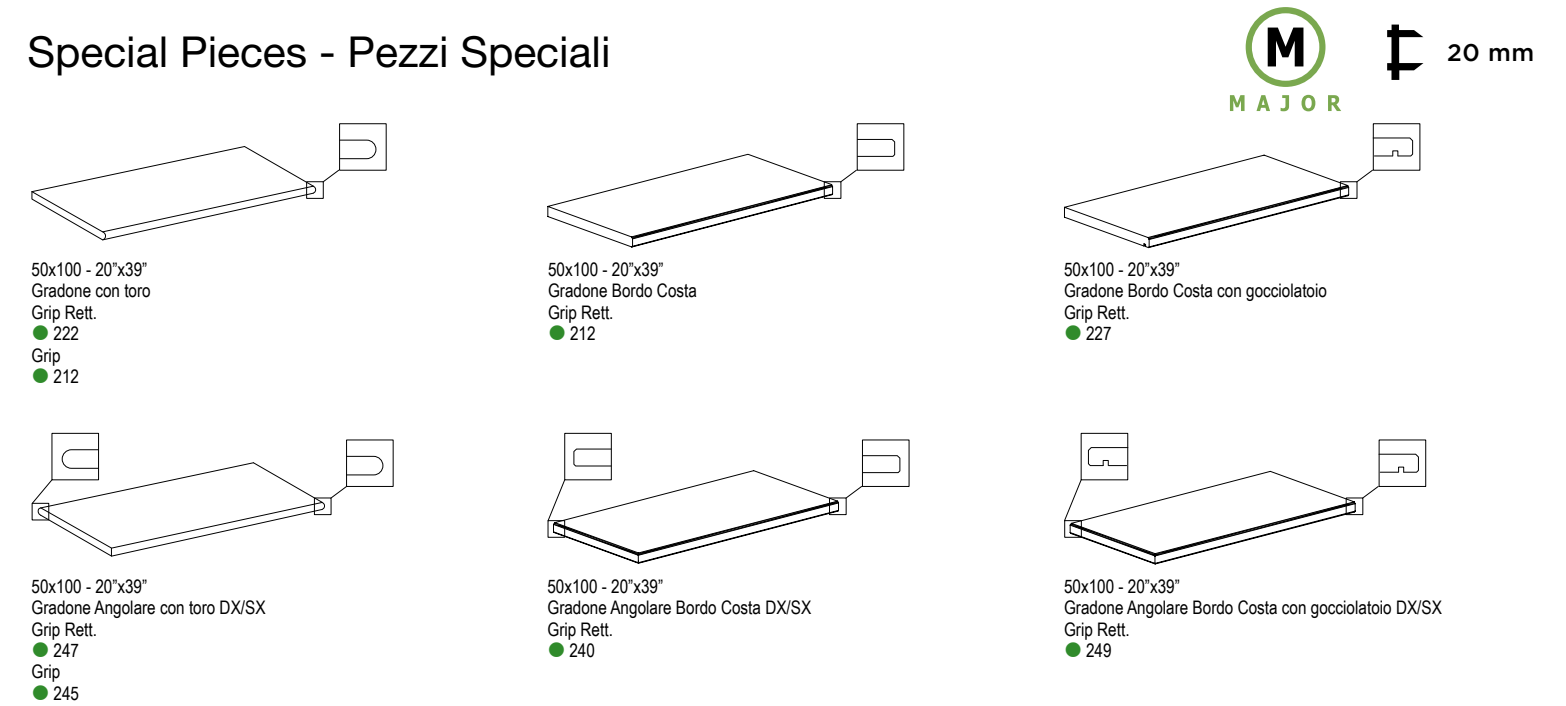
Special Pieces - Pezzi Speciali

M
MAJOR

20 mm

50x100 - 20”x39”
Gradone con toro
Grip Rett.
● 222
Grip
● 212

50x100 - 20”x39”
Gradone Bordo Costa
Grip Rett.
● 212

50x100 - 20”x39”
Gradone Bordo Costa con gocciolatoio
Grip Rett.
● 227

50x100 - 20”x39”
Gradone Angolare con toro DX/SX
Grip Rett.
● 247
Grip
● 245

50x100 - 20”x39”
Gradone Angolare Bordo Costa DX/SX
Grip Rett.
● 240

50x100 - 20”x39”
Gradone Angolare Bordo Costa con gocciolatoio DX/SX
Grip Rett.
● 249